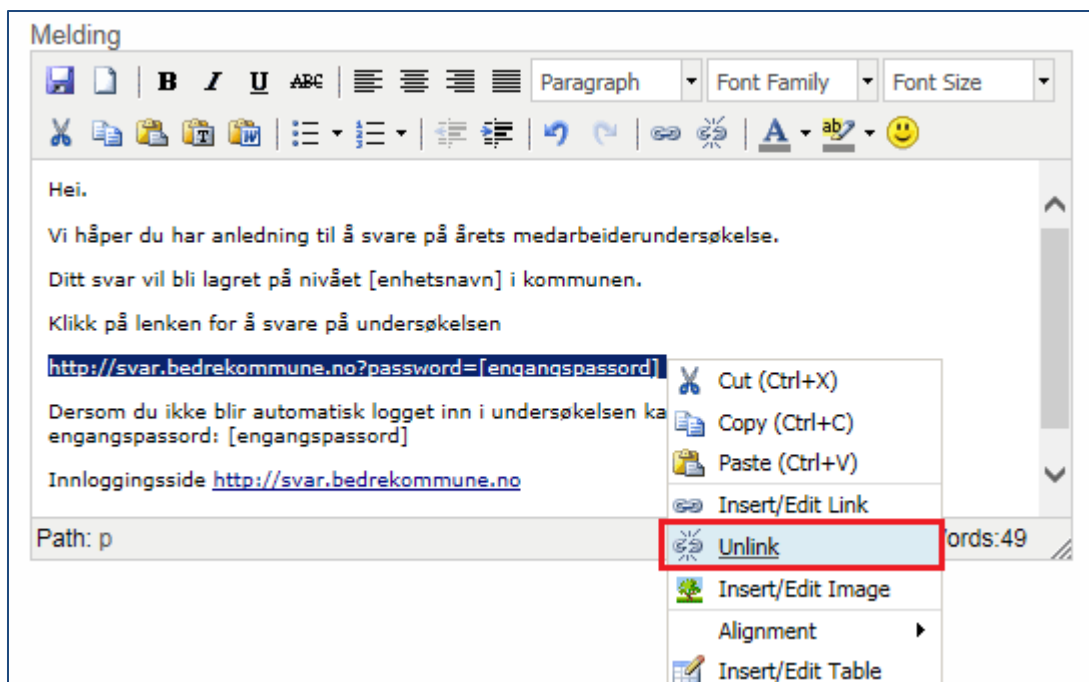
Melding

B I U ABC Paragraph Font Family Font Size

Hei.

Vi håper du har anledning til å svare på årets medarbeiderundersøkelse.

Ditt svar vil bli lagret på nivået [enhetsnavn] i kommunen.

Klikk på lenken for å svare på undersøkelsen

http://svar.bedrekommune.no?password=[engangspassord]

Dersom du ikke blir automatisk logget inn i undersøkelsen ka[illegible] engangspassord: [engangspassord]

Innloggingsside http://svar.bedrekommune.no

Path: p

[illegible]ords:49

Cut (Ctrl+X)
Copy (Ctrl+C)
Paste (Ctrl+V)
Insert/Edit Link
Unlink
Insert/Edit Image
Alignment
Insert/Edit Table